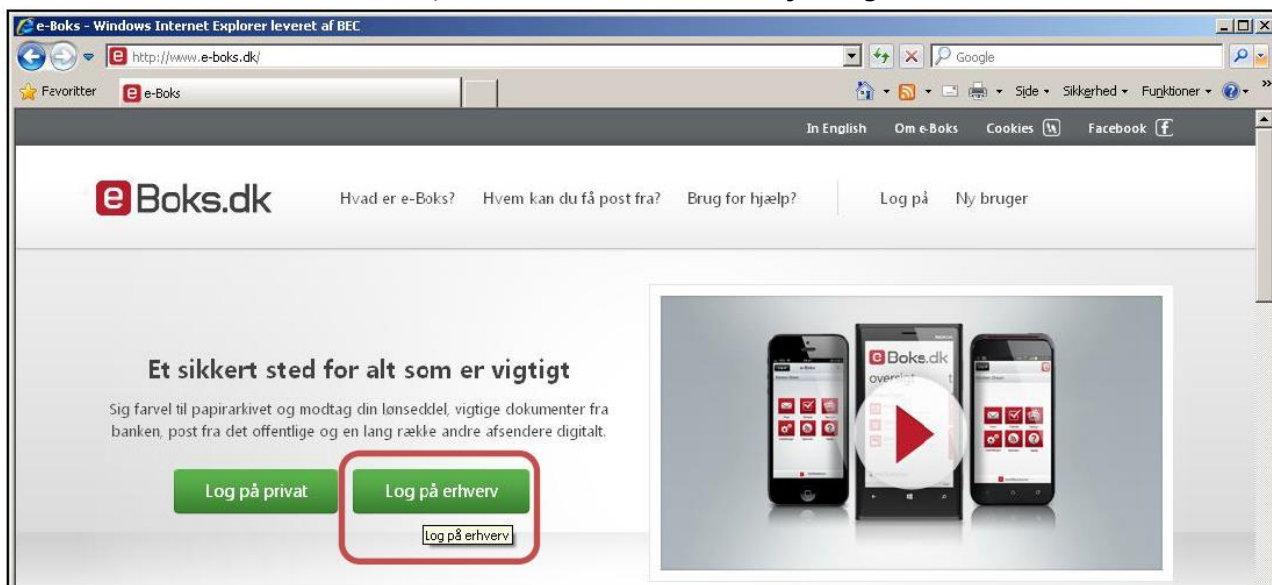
e-Boks - Windows Internet Explorer leveret af BEC

http://www.e-boks.dk/

Google

Favoritter

e-Boks

Side ▾ Sikkerhed ▾ Funktioner ▾

In English Om e-Boks Cookies Facebook

e Boks.dk

Hvad er e-Boks? Hvem kan du få post fra? Brug for hjælp? Log på Ny bruger

Et sikkert sted for alt som er vigtigt

Sig farvel til papirarkivet og modtag din lønseddel, vigtige dokumenter fra banken, post fra det offentlige og en lang række andre afsendere digitalt.

Log på privat

Log på erhverv

Log på erhverv

e Boks.dk
oversigt